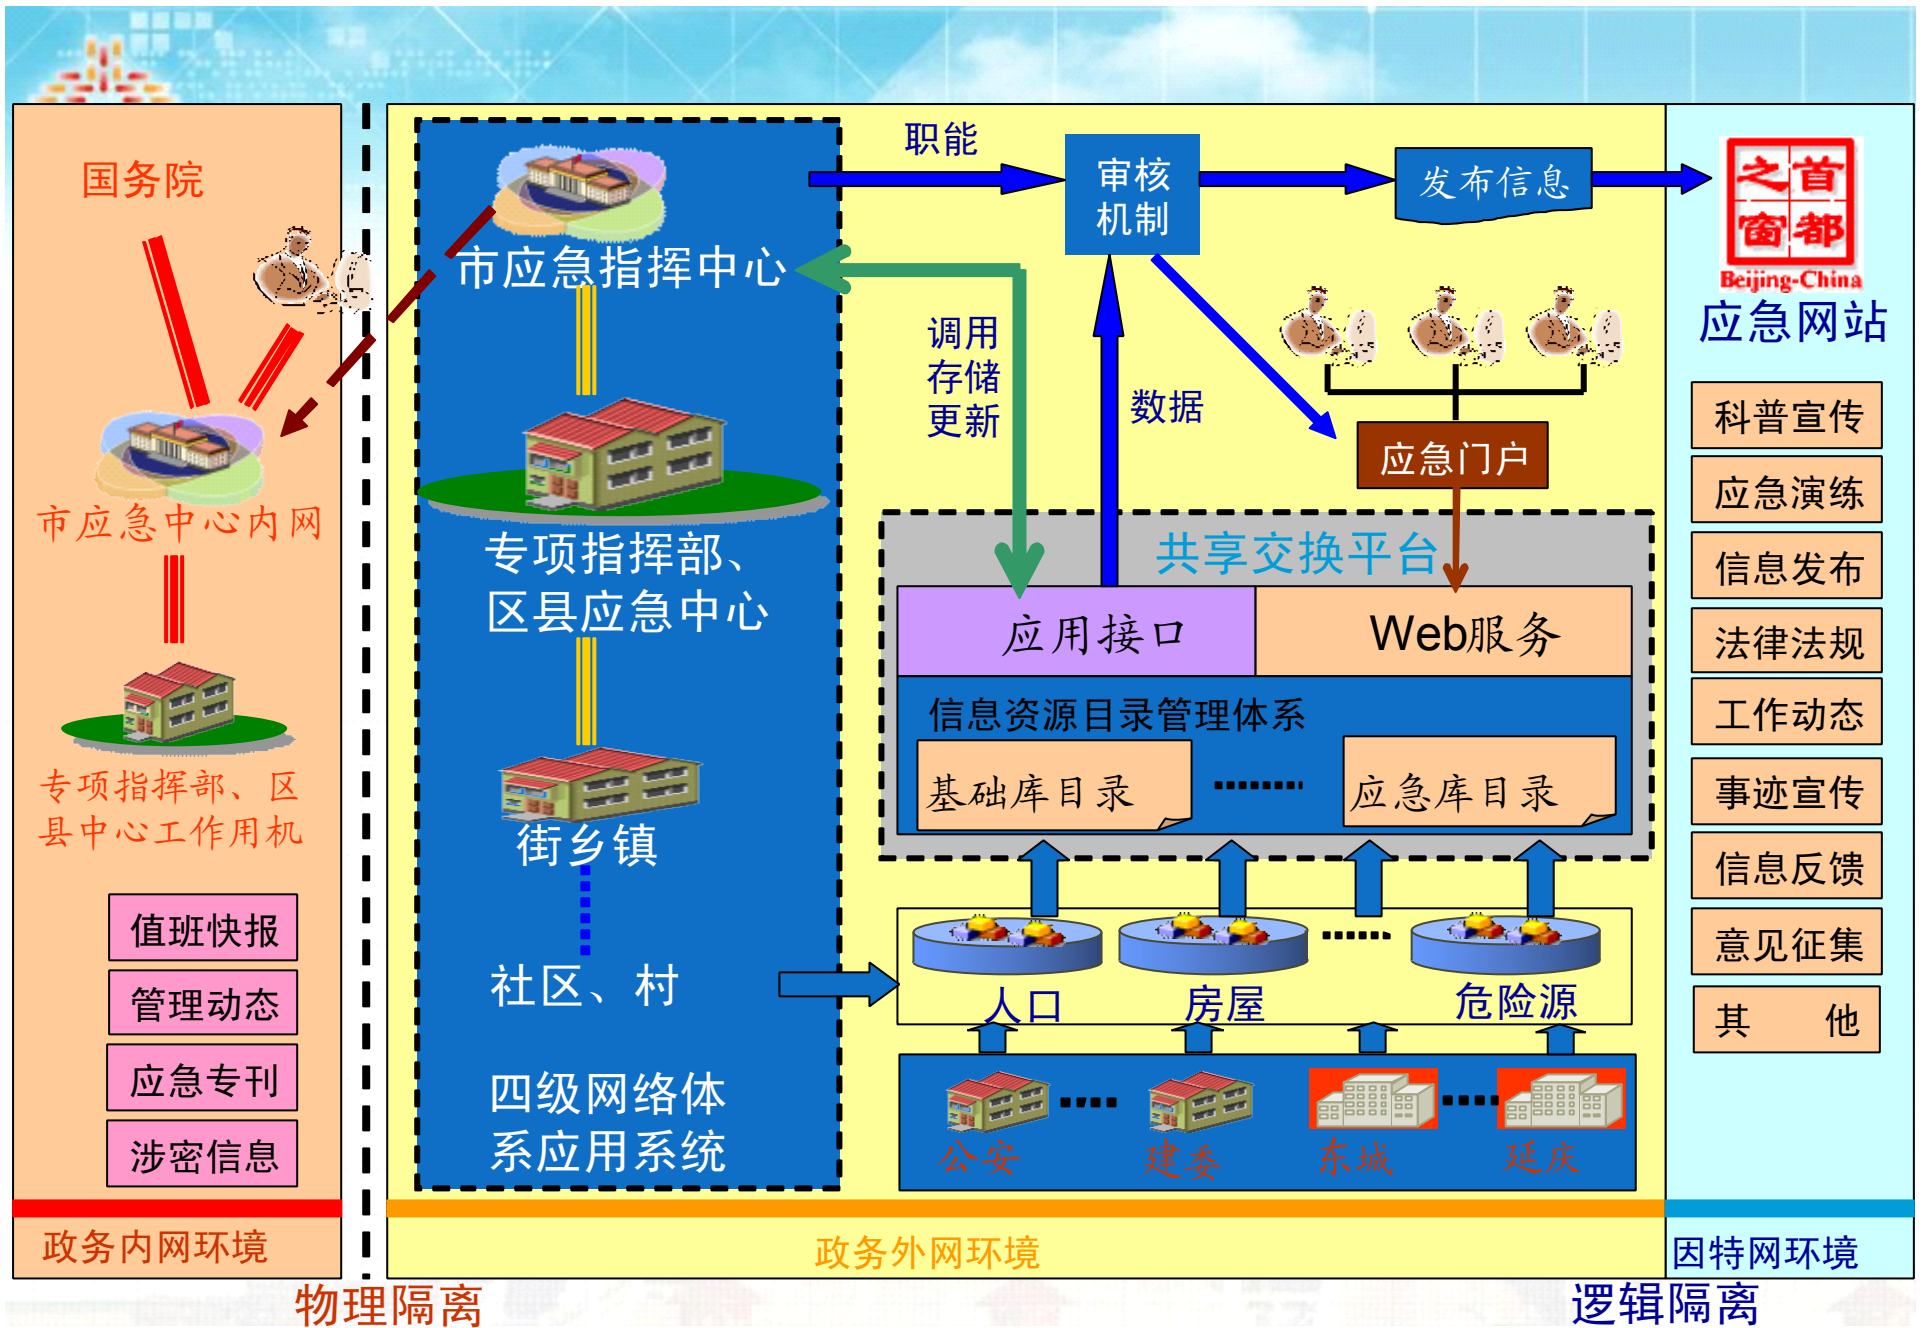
国务院

市应急中心内网

专项指挥部、区县中心工作用机

值班快报

管理动态

应急专刊

涉密信息

政务内网环境

物理隔离

市应急指挥中心

专项指挥部、区县应急中心

街乡镇

社区、村

四级网络体系应用系统

职能

审核机制

发布信息

调用存储更新

数据

应急门户

共享交换平台

应用接口

Web服务

信息资源目录管理体系

基础库目录

........

应急库目录

人口

房屋

.......

危险源

....

公安

建委

东城

....

延庆

政务外网环境

之首窗都

Beijing-China

应急网站

科普宣传

应急演练

信息发布

法律法规

工作动态

事迹宣传

信息反馈

意见征集

其 他

因特网环境

逻辑隔离